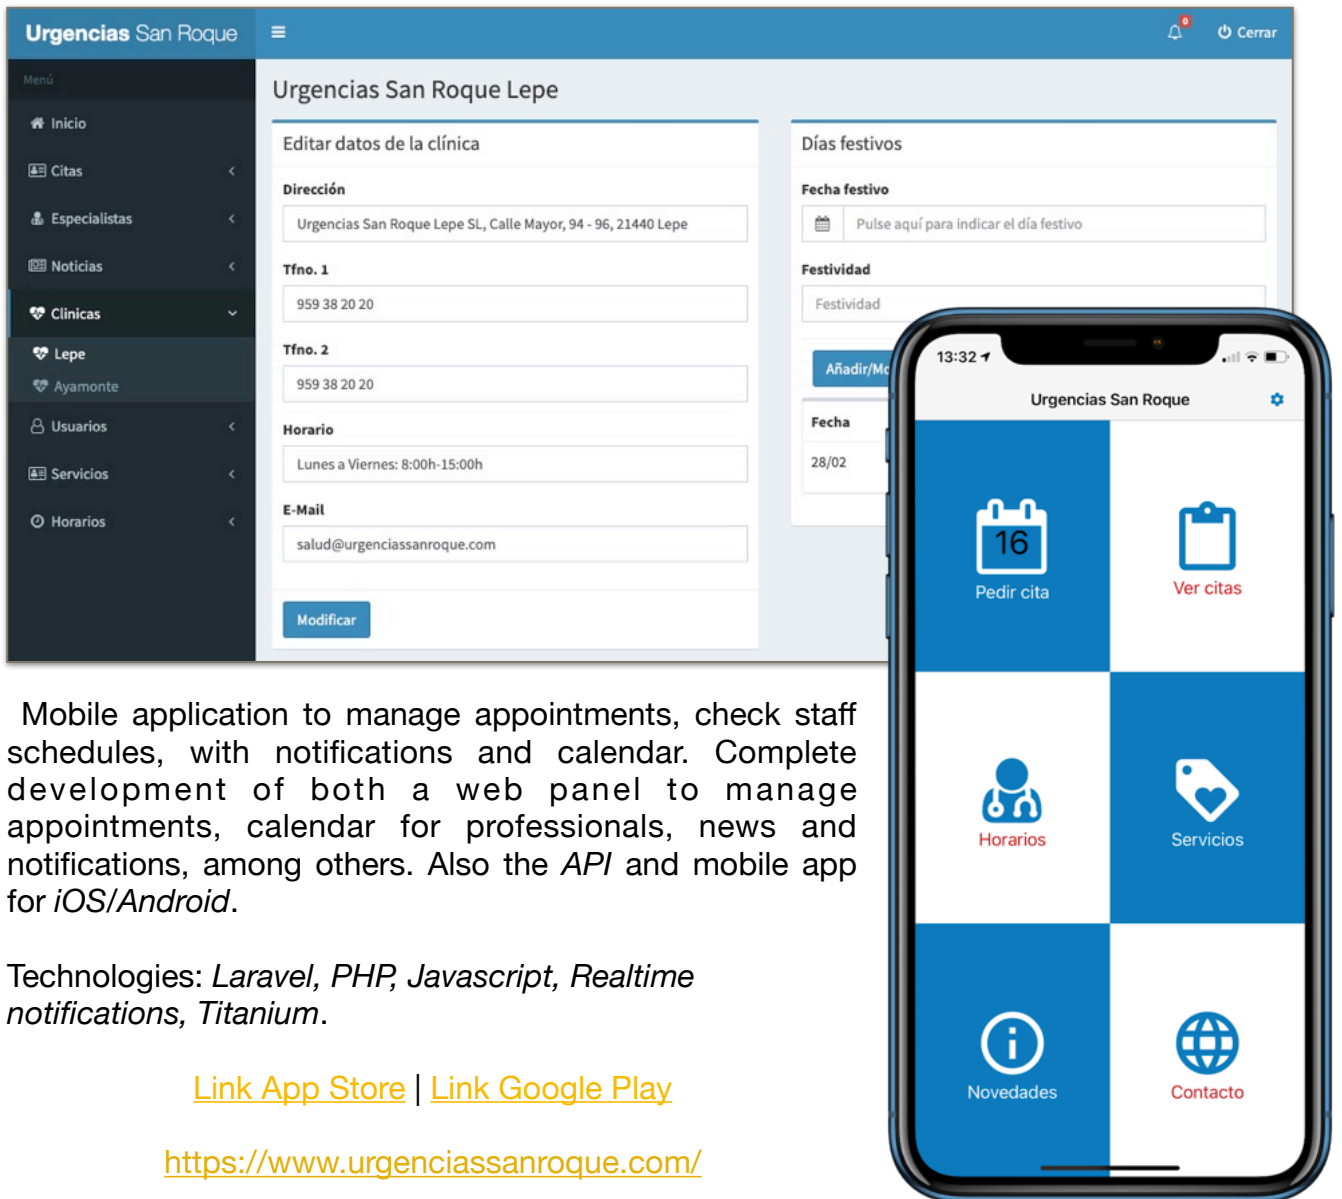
Urgencias San Roque

≡

0

Cerrar

Menú

Inicio

Citas

Especialistas

Noticias

Clinicas

Lepe

Ayamonte

Usuarios

Servicios

Horarios

Urgencias San Roque Lepe

Editar datos de la clínica

Dirección

Urgencias San Roque Lepe SL, Calle Mayor, 94 - 96, 21440 Lepe

Tfno. 1

959 38 20 20

Tfno. 2

959 38 20 20

Horario

Lunes a Viernes: 8:00h-15:00h

E-Mail

salud@urgenciassanroque.com

Modificar

Días festivos

Fecha festivo

Pulse aquí para indicar el día festivo

Festividad

Festividad

Añadir/Mo

Fecha

28/02

13:32

Urgencias San Roque

16

Pedir cita

Ver citas

Horarios

Servicios

Novedades

Contacto

Mobile application to manage appointments, check staff schedules, with notifications and calendar. Complete development of both a web panel to manage appointments, calendar for professionals, news and notifications, among others. Also the *API* and mobile app for *iOS/Android*.

Technologies: *Laravel, PHP, Javascript, Realtime notifications, Titanium*.

Link App Store | Link Google Play

https://www.urgenciassanroque.com/